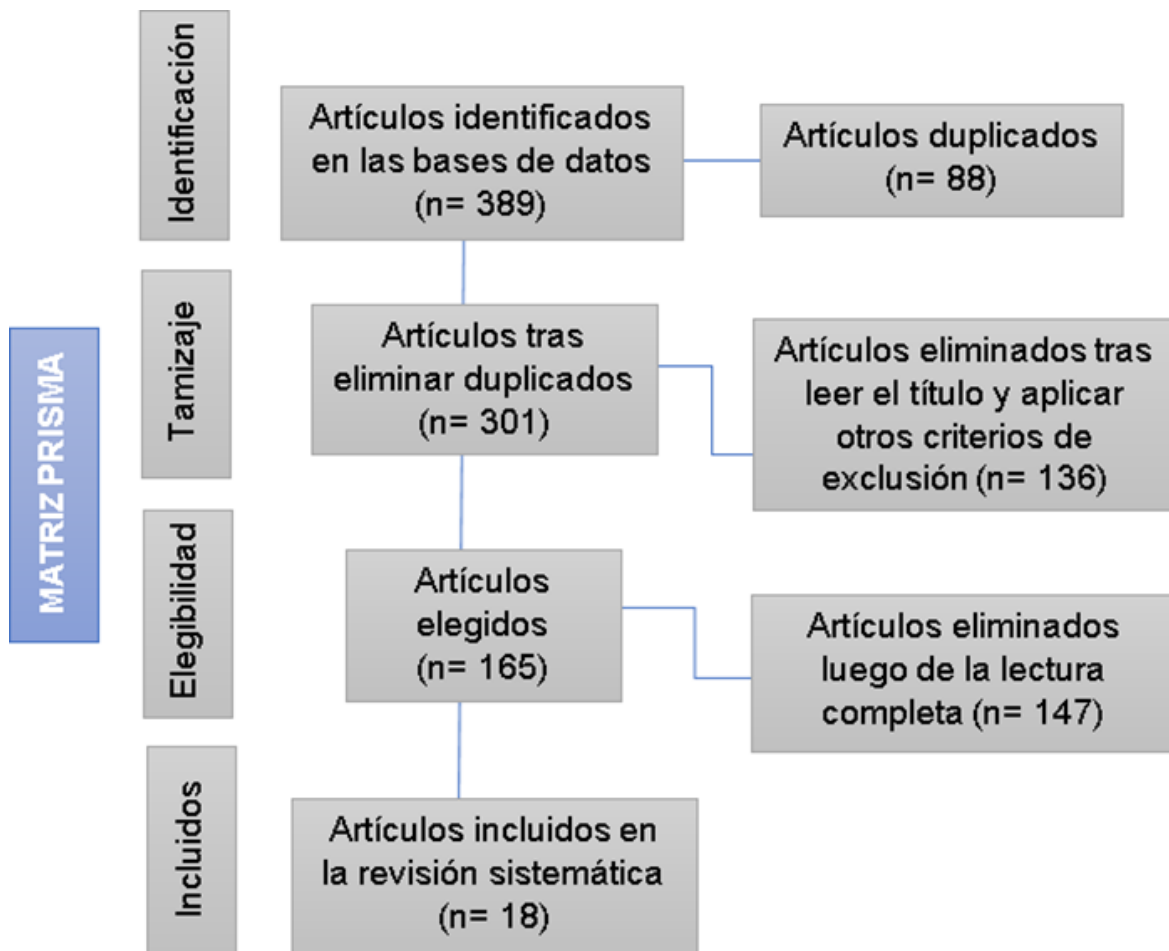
MATRIZ PRISMA

Identificación

Artículos identificados en las bases de datos (n= 389)

Artículos duplicados (n= 88)

Tamizaje

Artículos tras eliminar duplicados (n= 301)

Artículos eliminados tras leer el título y aplicar otros criterios de exclusión (n= 136)

Elegibilidad

Artículos elegidos (n= 165)

Artículos eliminados luego de la lectura completa (n= 147)

Incluidos

Artículos incluidos en la revisión sistemática (n= 18)